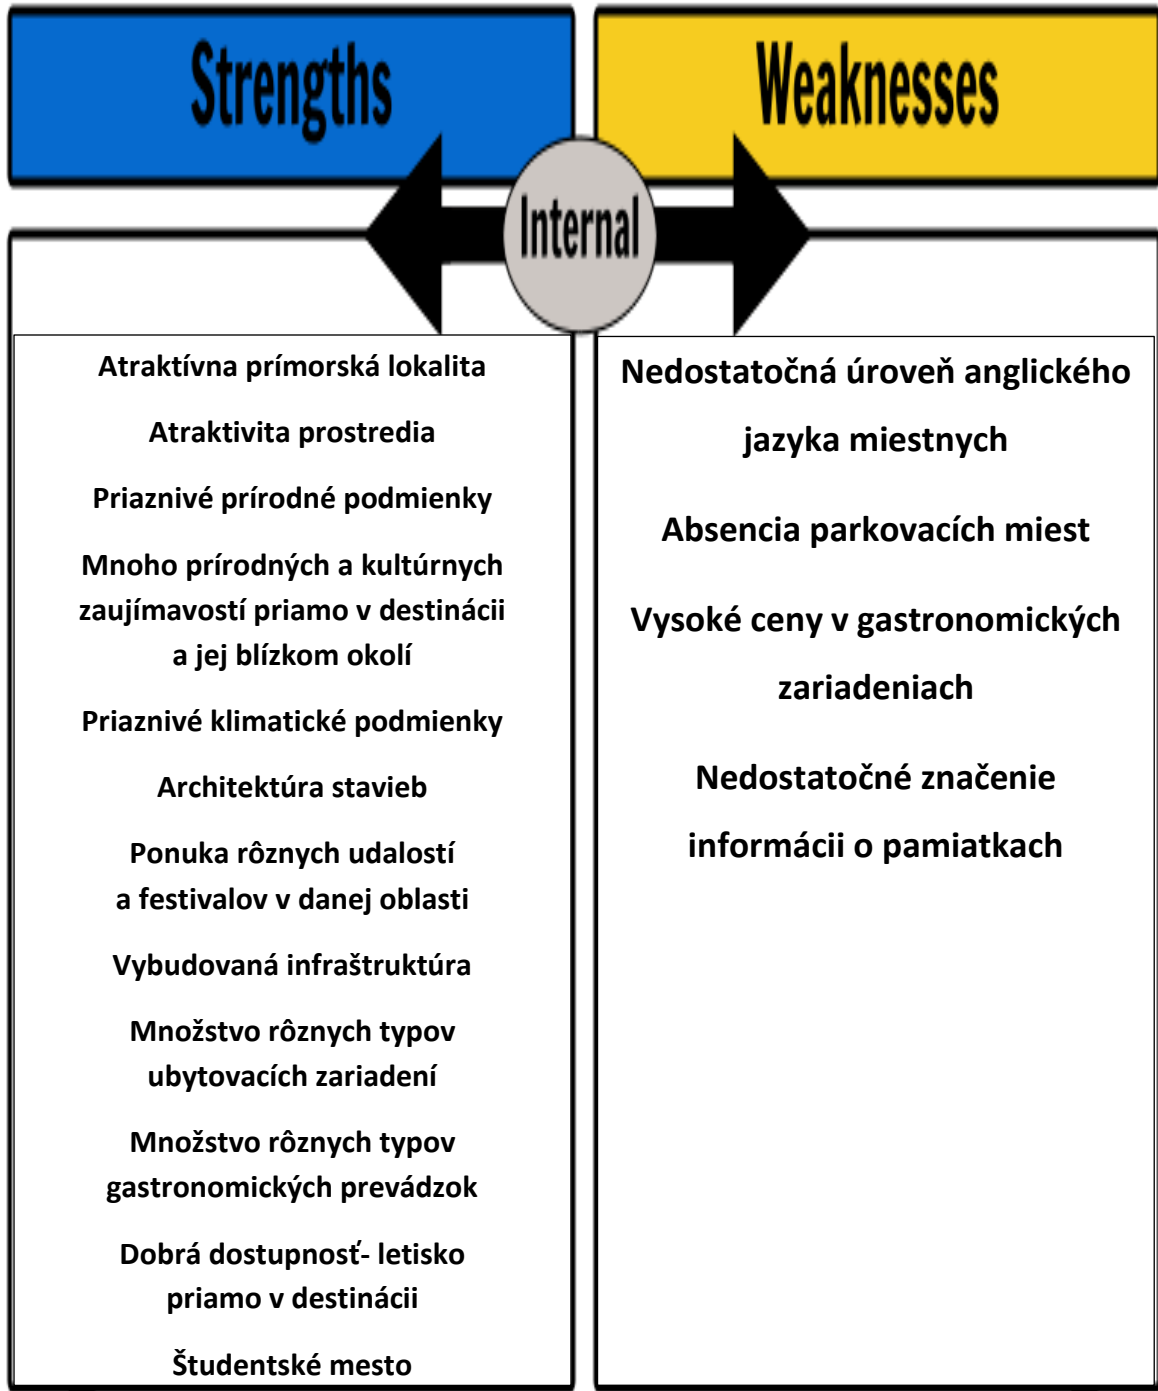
Strengths

Weaknesses

Internal

Atraktívna prímorská lokalita

Atraktivita prostredia

Priaznivé prírodné podmienky

Mnoho prírodných a kultúrnych zaujímavostí priamo v destinácii a jej blízkom okolí

Priaznivé klimatické podmienky

Architektúra stavieb

Ponuka rôznych udalostí a festivalov v danej oblasti

Vybudovaná infraštruktúra

Množstvo rôznych typov ubytovacích zariadení

Množstvo rôznych typov gastronomických prevádzok

Dobrá dostupnosť- letisko priamo v destinácii

Študentské mesto

Nedostatočná úroveň anglického jazyka miestnych

Absencia parkovacích miest

Vysoké ceny v gastronomických zariadeniach

Nedostatočné značenie informácii o pamiatkach